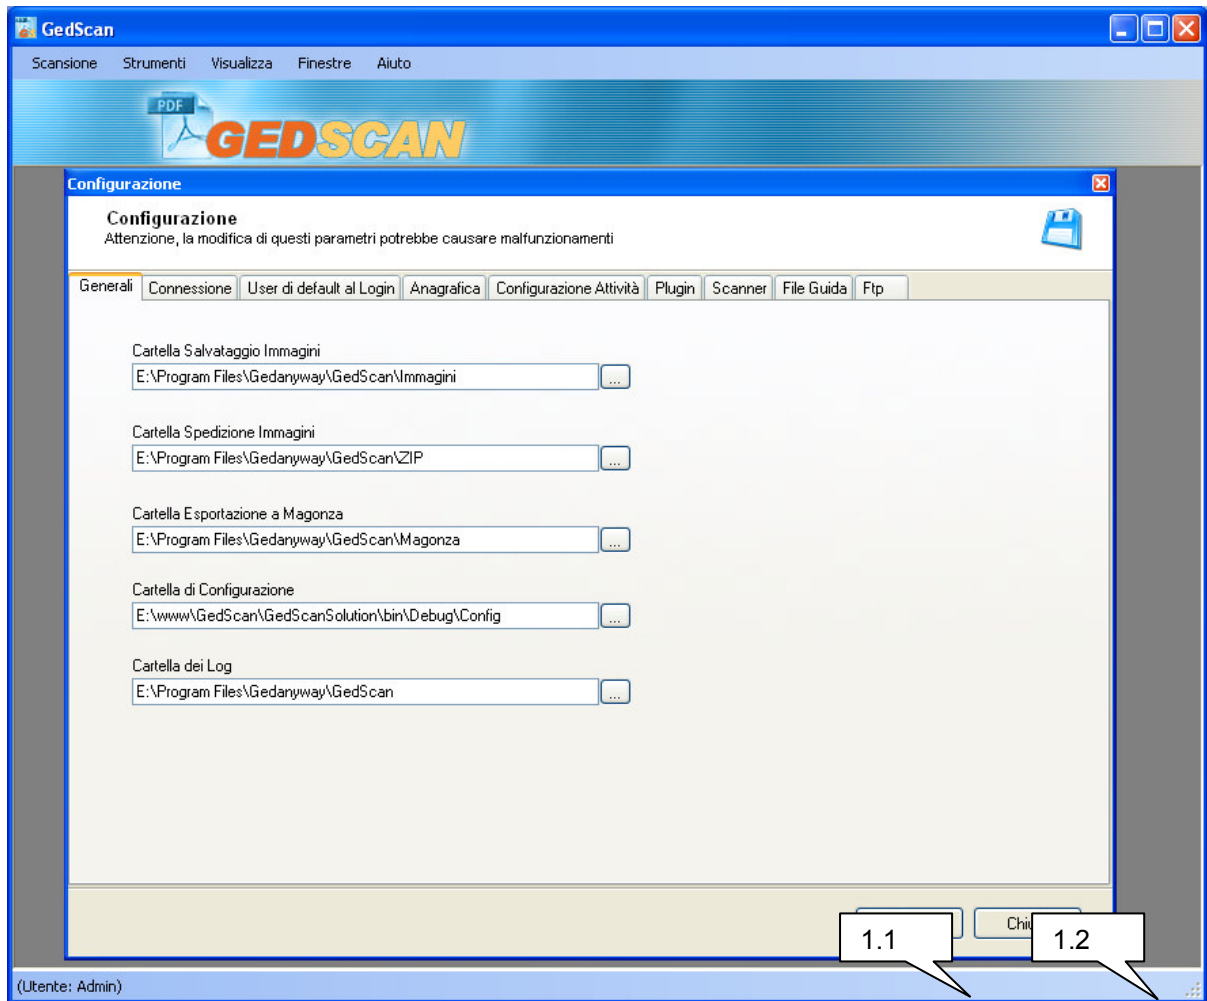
GedScan

Scansione Strumenti Visualizza Finestre Aiuto

PDF GEDSCAN

Configurazione

Configurazione
Attenzione, la modifica di questi parametri potrebbe causare malfunzionamenti

Generali | Connessione | User di default al Login | Anagrafica | Configurazione Attività | Plugin | Scanner | File Guida | Ftp

Cartella Salvataggio Immagini
E:\Program Files\Gedanyway\GedScan\Immagini ...

Cartella Spedizione Immagini
E:\Program Files\Gedanyway\GedScan\ZIP ...

Cartella Esportazione a Magonza
E:\Program Files\Gedanyway\GedScan\Magonza ...

Cartella di Configurazione
E:\www\GedScan\GedScanSolution\bin\Debug\Config ...

Cartella dei Log
E:\Program Files\Gedanyway\GedScan ...

Chi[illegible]

1.1

1.2

(Utente: Admin)